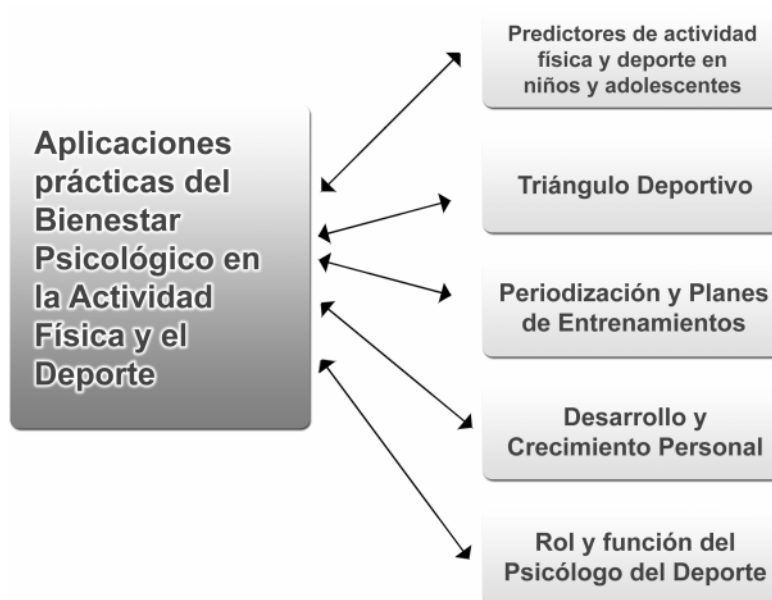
Aplicaciones prácticas del Bienestar Psicológico en la Actividad Física y el Deporte

Predictores de actividad física y deporte en niños y adolescentes

Triángulo Deportivo

Periodización y Planes de Entrenamientos

Desarrollo y Crecimiento Personal

Rol y función del Psicólogo del Deporte